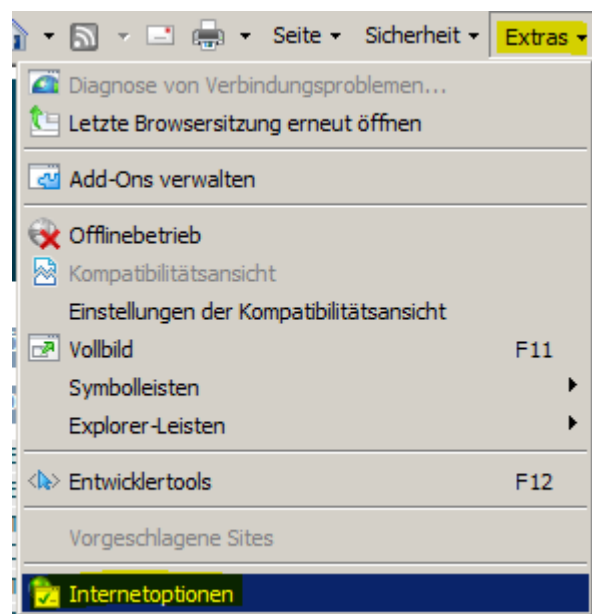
Seite ▾ Sicherheit ▾ Extras ▾

Diagnose von Verbindungsproblemen...
Letzte Browsersitzung erneut öffnen

Add-Ons verwalten

Offlinebetrieb
Kompatibilitätsansicht
Einstellungen der Kompatibilitätsansicht
Vollbild F11
Symbolleisten
Explorer-Leisten

Entwicklertools F12

Vorgeschlagene Sites

Internetoptionen